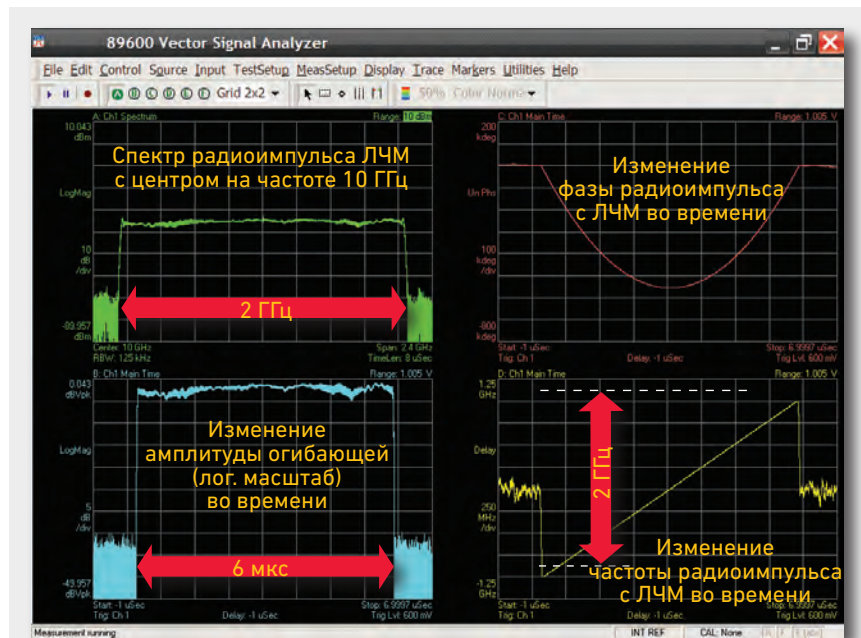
89600 Vector Signal Analyzer

File Edit Control Source Input TestSetup MeasSetup Display Trace Markers Utilities Help

Grid 2x2 50% Color Normal

A: Ch1 Spectrum Range: 10 dBm
10.043 dBm
LogMag
10 dB /div
-89.957 dBm
Center: 10 GHz Span: 2.4 GHz
RBW: 125 kHz TimeLen: 8 uSec

Спектр радиоимпульса ЛЧМ с центром на частоте 10 ГГц

2 ГГц

C: Ch1 Main Time Range: 1.005 V
200 kdeg
Un Phs
100 kdeg /div
-900 kdeg
Start: -1 uSec Stop: 6.9997 uSec
Trig: Ch 1 Delay: -1 uSec Trig Lvl: 600 mV

Изменение фазы радиоимпульса с ЛЧМ во времени

B: Ch1 Main Time Range: 1.005 V
0.043 dBVpk
LogMag
5 dB /div
-49.957 dBVpk
Start: -1 uSec Stop: 6.9997 uSec
Trig: Ch 1 Delay: -1 uSec Trig Lvl: 600 mV

Изменение амплитуды огибающей (лог. масштаб) во времени

6 мкс

D: Ch1 Main Time Range: 1.005 V
1.25 GHz
Delay
250 MHz /div
-1.25 GHz
Start: -1 uSec Stop: 6.9997 uSec
Trig: Ch 1 Delay: -1 uSec Trig Lvl: 600 mV

2 ГГц

Изменение частоты радиоимпульса с ЛЧМ во времени

Measurement running INT REF CAL: None